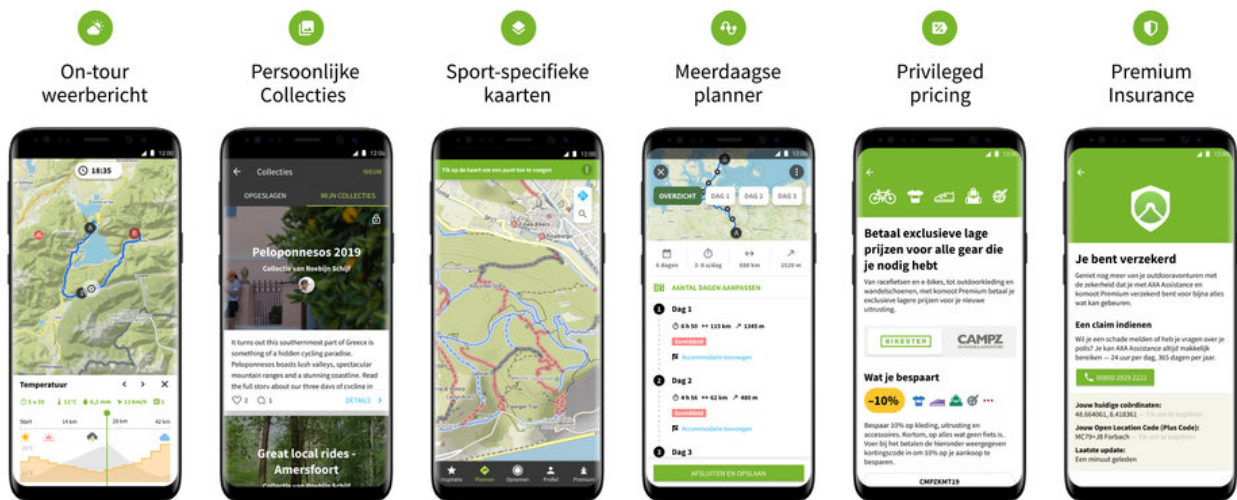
On-tour weerbericht

Persoonlijke Collecties

Sport-specifieke kaarten

Meerdaagse planner

Privileged pricing

Premium Insurance

18:35

Temperatuur

Start 14 km 28 km 42 km

Collecties

OPGESLAGEN MIJN COLLECTIES

Peloponnesos 2019

Collectie van Roebijn Schijf

It turns out this southernmost part of Greece is something of a hidden cycling paradise. Peloponnesos boasts lush valleys, spectacular mountain ranges and a stunning coastline. Read the full story about our three days of cycling in

DETAILS

Great local rides - Amersfoort

Tik op de kaart om een punt toe te voegen

Inspiratie Plannen Opnemen Profiel Premium

OVERZICHT DAG 1 DAG 2 DAG 3

6 dagen 3 - 6 u/dag 690 km 2520 m

AANTAL DAGEN AANPASSEN

Dag 1

6 h 50 115 km 1345 m

Accommodatie toevoegen

Dag 2

6 h 56 115 km 480 m

Accommodatie toevoegen

Dag 3

AFSLUITEN EN OPSLAAN

Betaal exclusieve lage prijzen voor alle gear die je nodig hebt

Van racefietsen en e-bikes, tot outdoorkleding en wandelschoenen, met komoot Premium betaal je exclusieve lagere prijzen voor je nieuwe uitrusting.

BIKESTER CAMPZ

Wat je bespaart

-10%

Bespaar 10% op kleding, uitrusting en accessoires. Kortom, op alles wat geen fiets is. Voer bij het betalen de hieronder weergegeven kortingscode in om 10% op je aankoop te besparen.

CMPZKMT19

Je bent verzekerd

Geniet nog meer van je outdooravonturen met de zekerheid dat je met AXA Assistance en komoot Premium verzekerd bent voor bijna alles wat kan gebeuren.

Een claim indienen

Wil je een schade melden of heb je vragen over je polis? Je kan AXA Assistance altijd makkelijk bereiken — 24 uur per dag, 365 dagen per jaar.

00800 2929 2222

Jouw huidige coördinaten:
48.664061, 8.418361

Jouw Open Location Code (Plus Code):
MC79+J8 Forbach

Laatste update:
Een minuut geleden